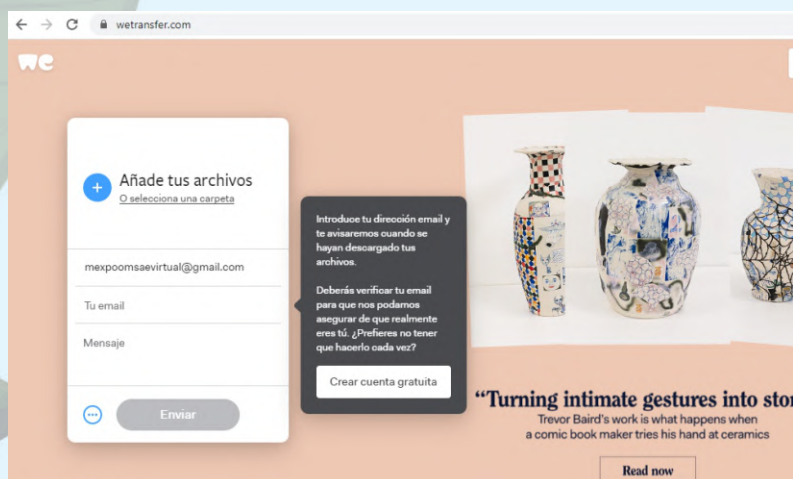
wetransfer.com

we

Añade tus archivos
O selecciona una carpeta

mexpoomsaevirtual@gmail.com

Tu email

Mensaje

Enviar

Introduce tu dirección email y te avisaremos cuando se hayan descargado tus archivos.

Deberás verificar tu email para que nos podamos asegurar de que realmente eres tú. ¿Prefieres no tener que hacerlo cada vez?

Crear cuenta gratuita

"Turning intimate gestures into stor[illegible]
Trevor Baird's work is what happens when a comic book maker tries his hand at ceramics

Read now